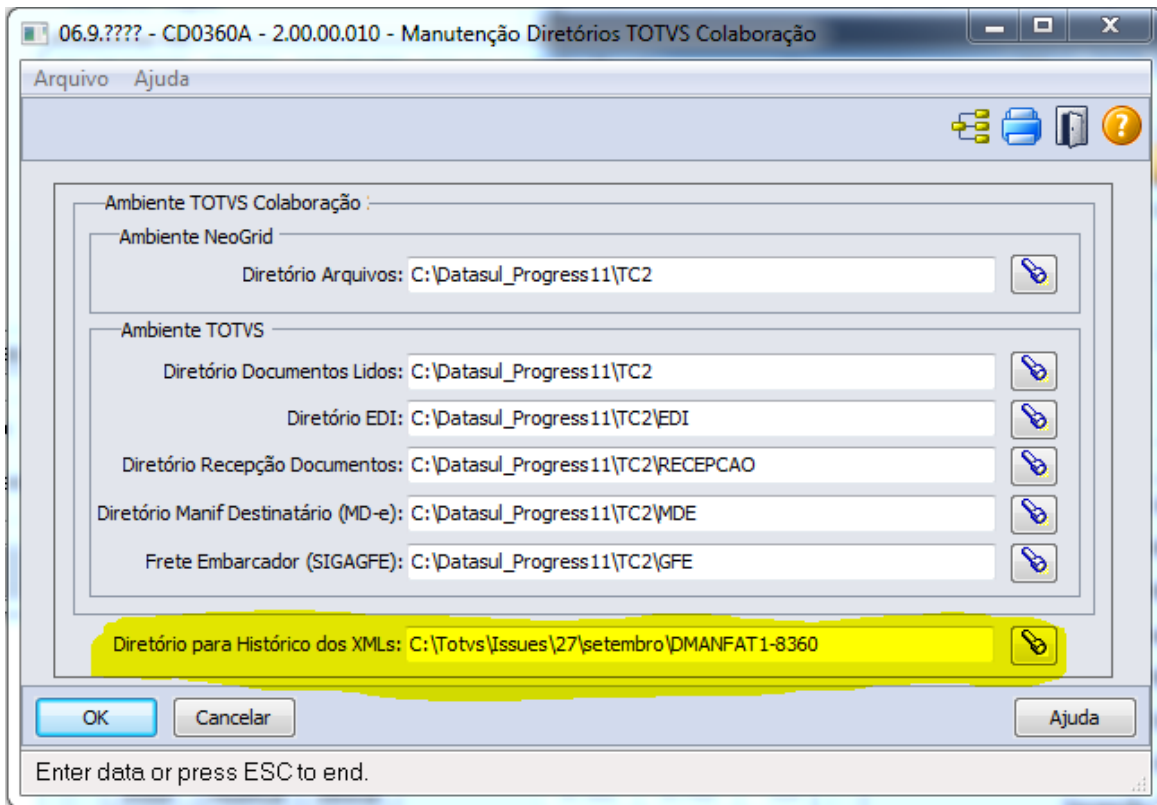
06.9.???? - CD0360A - 2.00.00.010 - Manutenção Diretórios TOTVS Colaboração

Arquivo Ajuda

Ambiente TOTVS Colaboração

Ambiente NeoGrid

Diretório Arquivos: C:\Datasul_Progress11\TC2

Ambiente TOTVS

Diretório Documentos Lidos: C:\Datasul_Progress11\TC2

Diretório EDI: C:\Datasul_Progress11\TC2\EDI

Diretório Recepção Documentos: C:\Datasul_Progress11\TC2\RECEPCAO

Diretório Manif Destinatário (MD-e): C:\Datasul_Progress11\TC2\MDE

Frete Embarcador (SIGAGFE): C:\Datasul_Progress11\TC2\GFE

Diretório para Histórico dos XMLs: C:\Totvs\Issues\27\setembro\DMANFAT1-8360

OK Cancelar Ajuda

Enter data or press ESC to end.